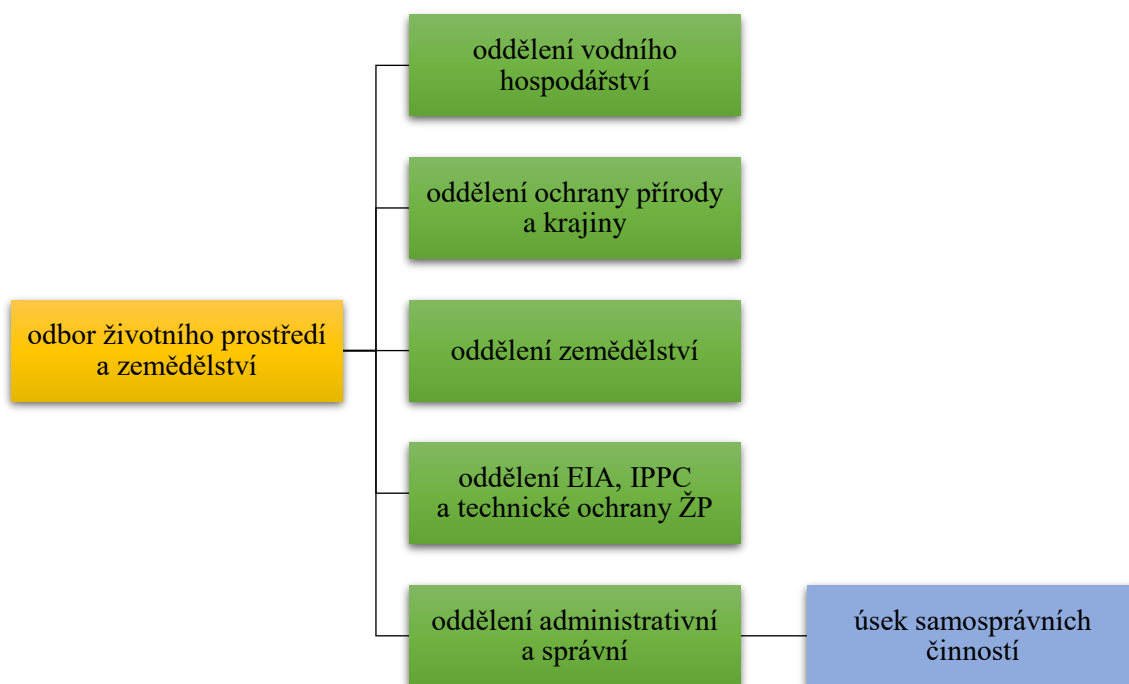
odbor životního prostředí a zemědělství

oddělení vodního hospodářství

oddělení ochrany přírody a krajiny

oddělení zemědělství

oddělení EIA, IPPC a technické ochrany ŽP

oddělení administrativní a správní

úsek samosprávních činností